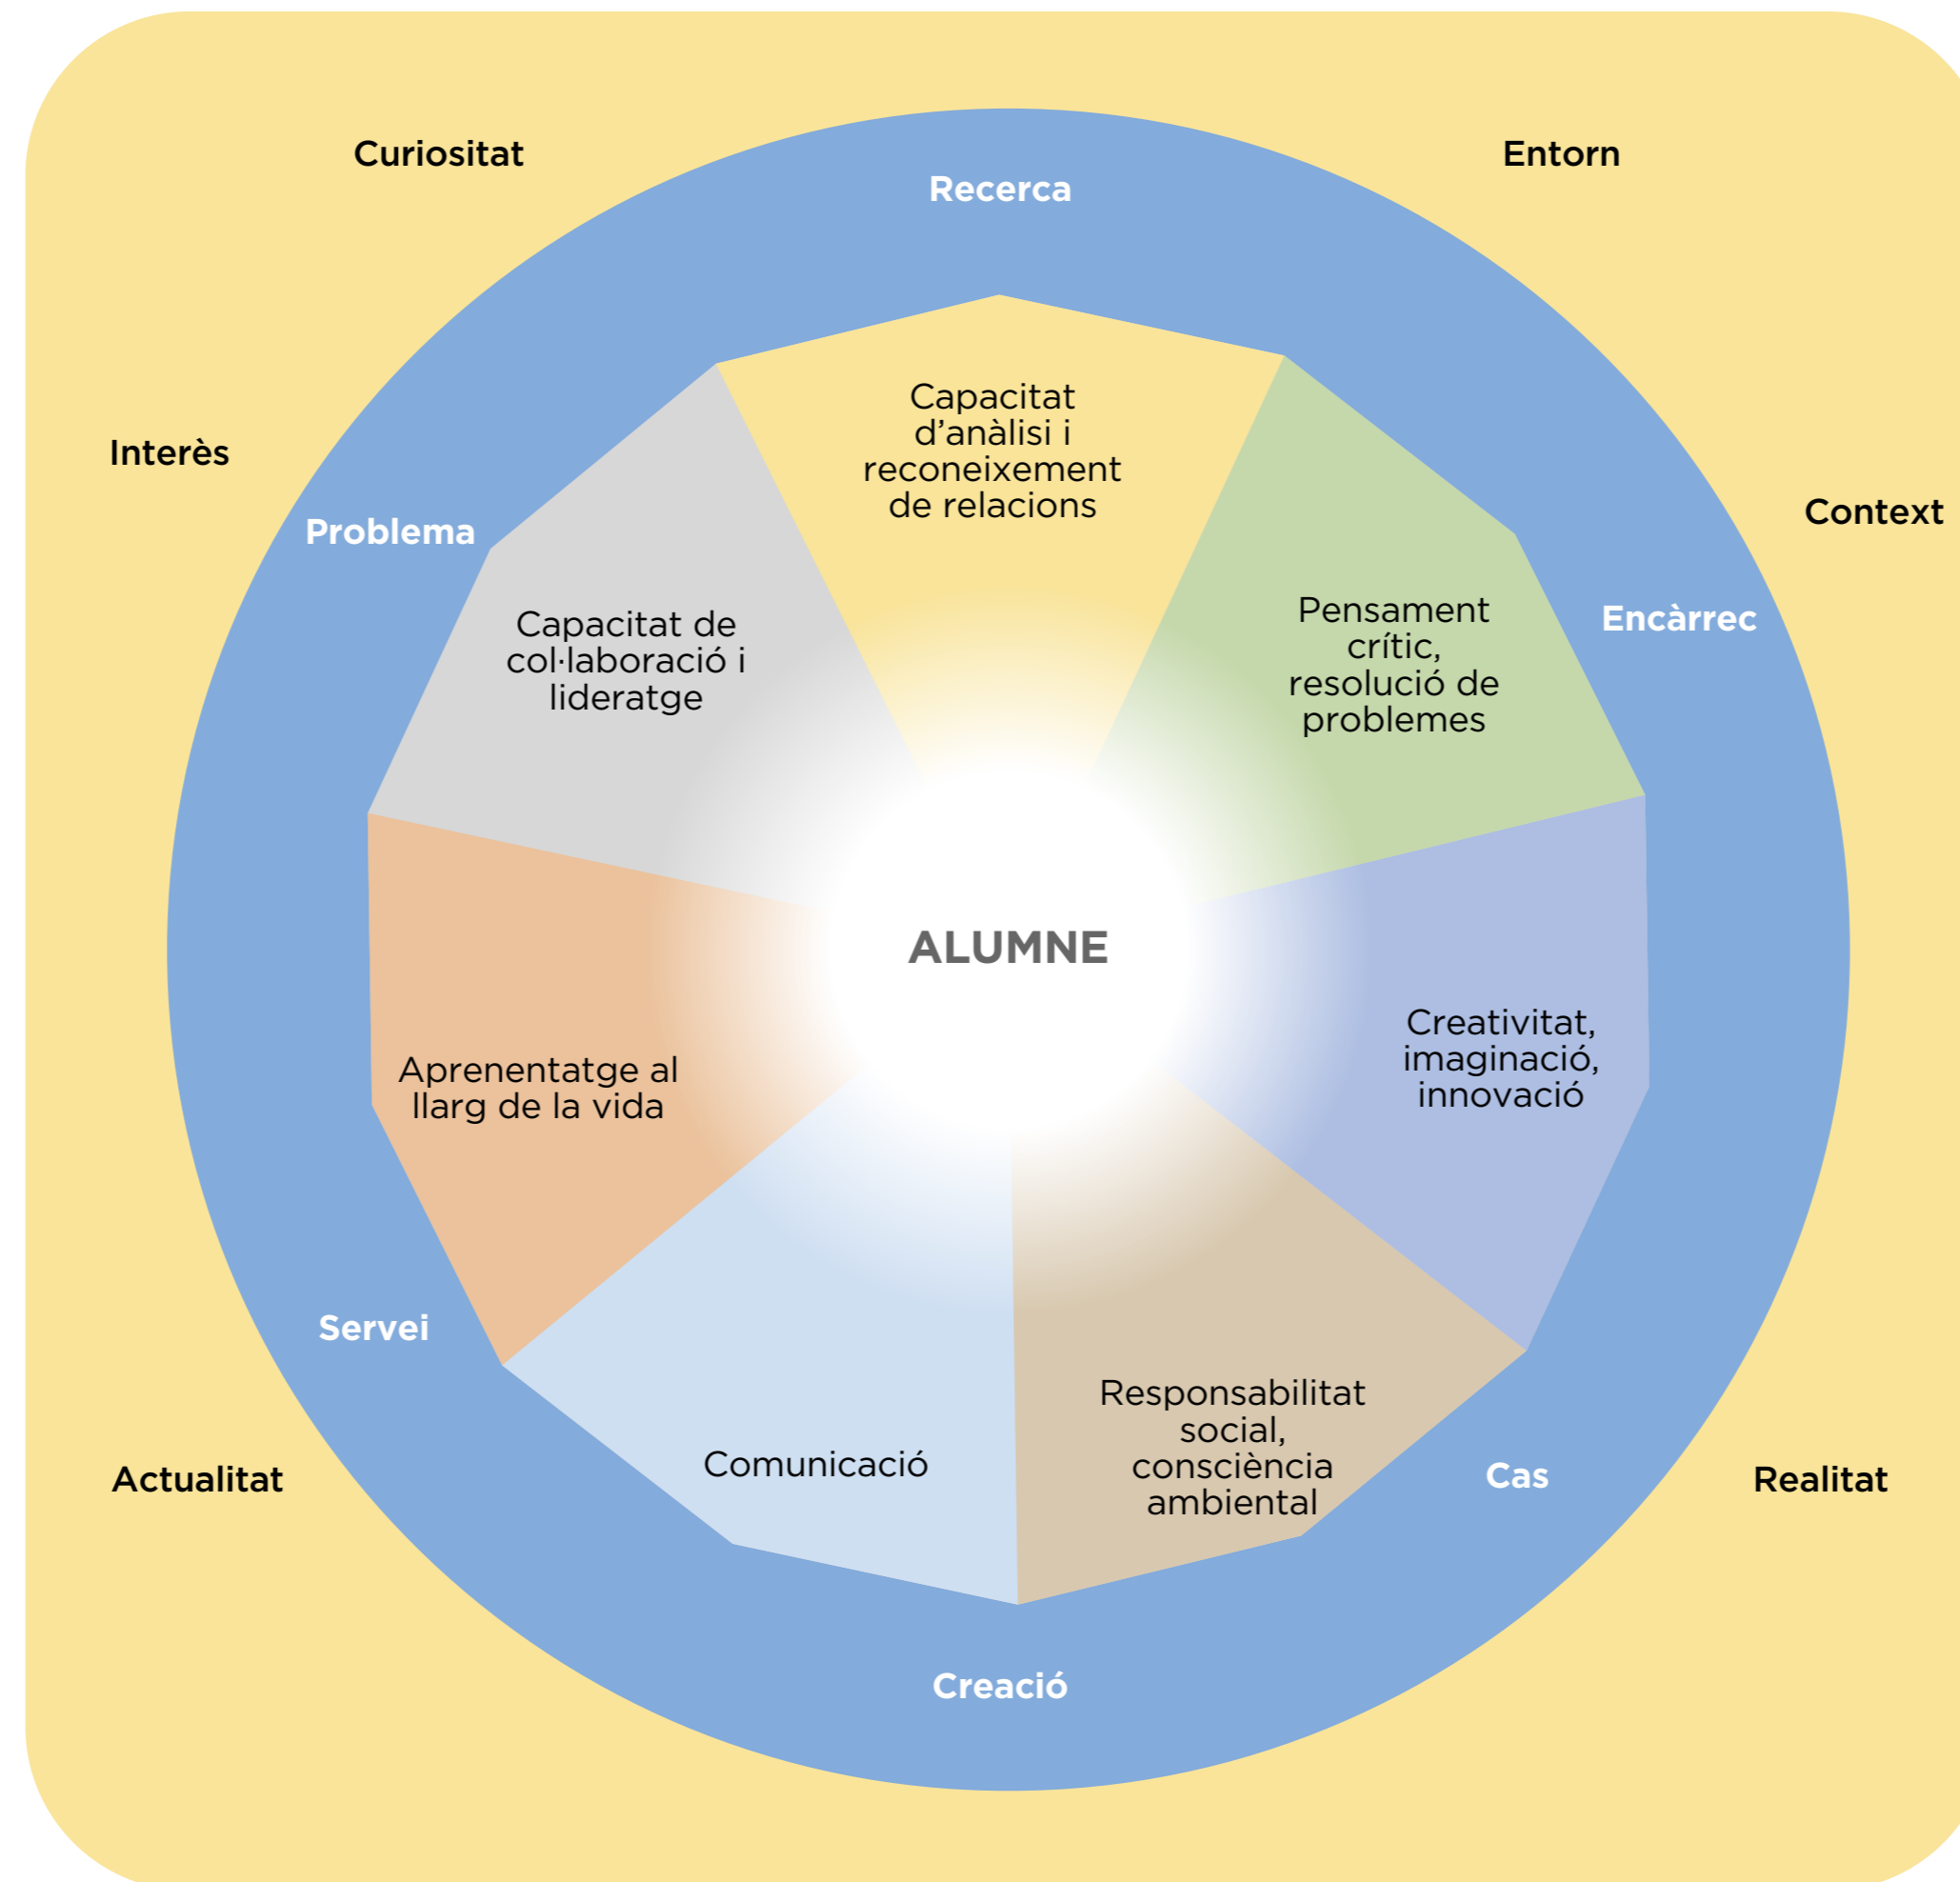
Curiositat

Entorn

Recerca

Interès

Context

Problema

Encàrrec

Capacitat d'anàlisi i reconeixement de relacions

Capacitat de col·laboració i lideratge

Pensament crític, resolució de problemes

ALUMNE

Aprenentatge al llarg de la vida

Creativitat, imaginació, innovació

Comunicació

Responsabilitat social, consciència ambiental

Servei

Cas

Actualitat

Realitat

Creació